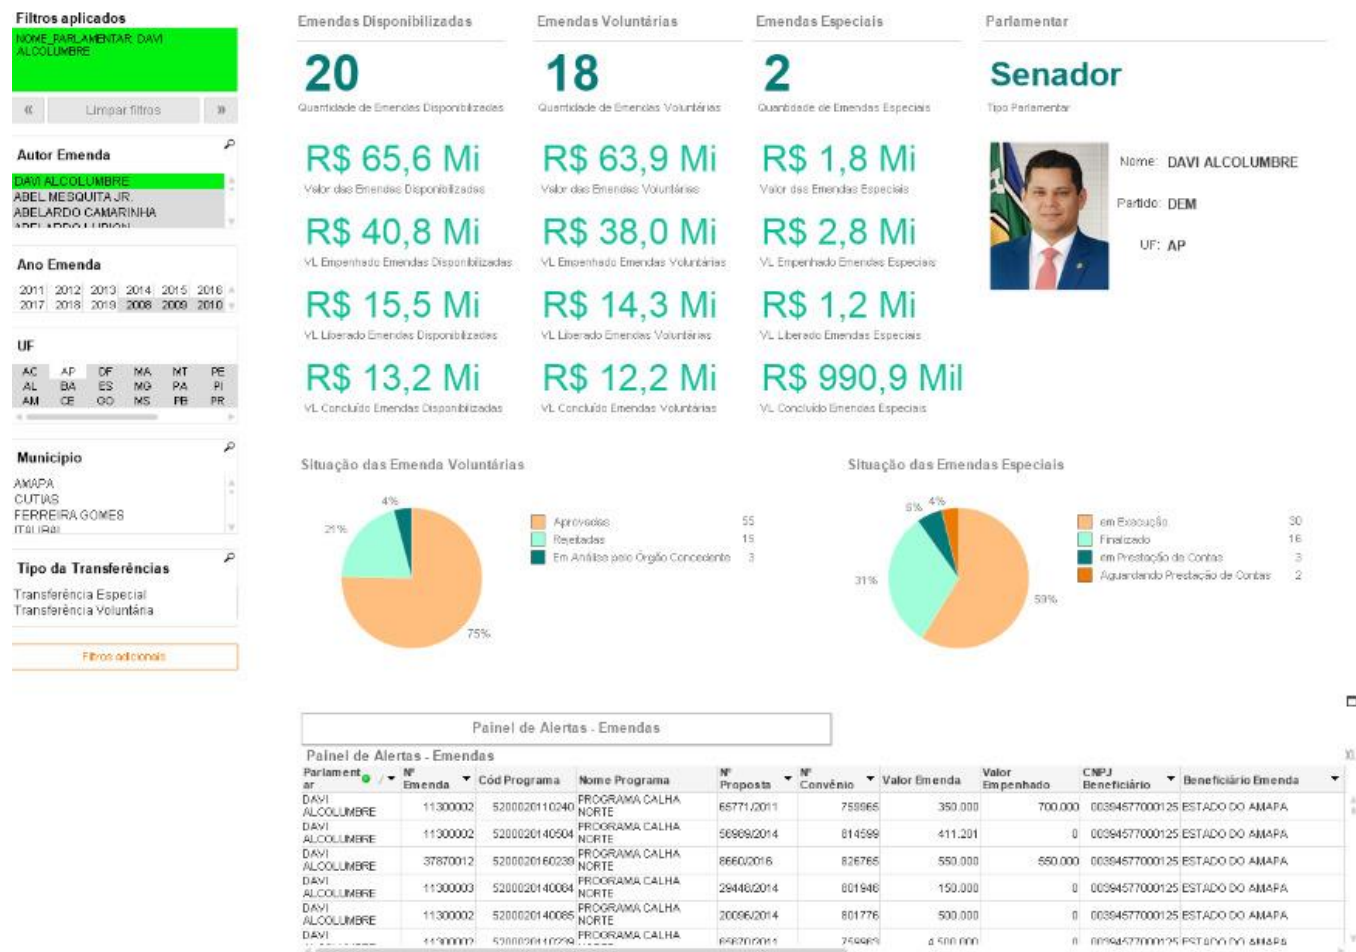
Filtros aplicados
NOME_PARLAMENTAR: DAVI ALCOLUMBRE

«  Limpar filtros  »

Autor Emenda
DAVI ALCOLUMBRE
ABEL MESQUITA JR.
ABELARDO CAMARINHA
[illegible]

Ano Emenda
2011 2012 2013 2014 2015 2016
2017 2018 2019 2008 2009 2010

UF
AC AP DF MA MT PE
AL BA ES MG PA PI
AM CE GO MS PB PR

Município
AMAPA
CUTIAS
FERREIRA GOMES
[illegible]

Tipo da Transferências
Transferência Especial
Transferência Voluntária

Filtros adicionais

Emendas Disponibilizadas
20
Quantidade de Emendas Disponibilizadas
R$ 65,6 Mi
Valor das Emendas Disponibilizadas
R$ 40,8 Mi
VL Empenhado Emendas Disponibilizadas
R$ 15,5 Mi
VL Liberado Emendas Disponibilizadas
R$ 13,2 Mi
VL Concluído Emendas Disponibilizadas

Emendas Voluntárias
18
Quantidade de Emendas Voluntárias
R$ 63,9 Mi
Valor das Emendas Voluntárias
R$ 38,0 Mi
VL Empenhado Emendas Voluntárias
R$ 14,3 Mi
VL Liberado Emendas Voluntárias
R$ 12,2 Mi
VL Concluído Emendas Voluntárias

Emendas Especiais
2
Quantidade de Emendas Especiais
R$ 1,8 Mi
Valor das Emendas Especiais
R$ 2,8 Mi
VL Empenhado Emendas Especiais
R$ 1,2 Mi
VL Liberado Emendas Especiais
R$ 990,9 Mil
VL Concluído Emendas Especiais

Parlamentar
Senador
Tipo Parlamentar
Nome: DAVI ALCOLUMBRE
Partido: DEM
UF: AP

Situação das Emenda Voluntárias
4%
21%
75%
Aprovadas 55
Rejeitadas 15
Em Análise pelo Órgão Concedente 3

Situação das Emendas Especiais
6% 4%
31%
59%
em Execução 30
Finalizado 16
em Prestação de Contas 3
Aguardando Prestação de Contas 2

Painel de Alertas - Emendas

Painel de Alertas - Emendas

| Parlamentar | Nº Emenda | Cód Programa | Nome Programa | Nº Proposta | Nº Convênio | Valor Emenda | Valor Empenhado | CNPJ Beneficiário | Beneficiário Emenda |
|---|---|---|---|---|---|---|---|---|---|
| DAVI ALCOLUMBRE | 11300002 | 5200020110240 | PROGRAMA CALHA NORTE | 65771/2011 | 758965 | 350.000 | 700.000 | 00394577000125 | ESTADO DO AMAPA |
| DAVI ALCOLUMBRE | 11300002 | 5200020140504 | PROGRAMA CALHA NORTE | 50909/2014 | 814599 | 411.201 | 0 | 00394577000125 | ESTADO DO AMAPA |
| DAVI ALCOLUMBRE | 37870012 | 5200020160230 | PROGRAMA CALHA NORTE | 8660/2016 | 826765 | 550.000 | 550.000 | 00394577000125 | ESTADO DO AMAPA |
| DAVI ALCOLUMBRE | 11300003 | 5200020140084 | PROGRAMA CALHA NORTE | 29448/2014 | 801946 | 150.000 | 0 | 00394577000125 | ESTADO DO AMAPA |
| DAVI ALCOLUMBRE | 11300002 | 5200020140085 | PROGRAMA CALHA NORTE | 20096/2014 | 801776 | 500.000 | 0 | 00394577000125 | ESTADO DO AMAPA |
| DAVI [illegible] | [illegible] | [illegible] | PROGRAMA CALHA | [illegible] | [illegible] | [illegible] | 0 | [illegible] | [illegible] |